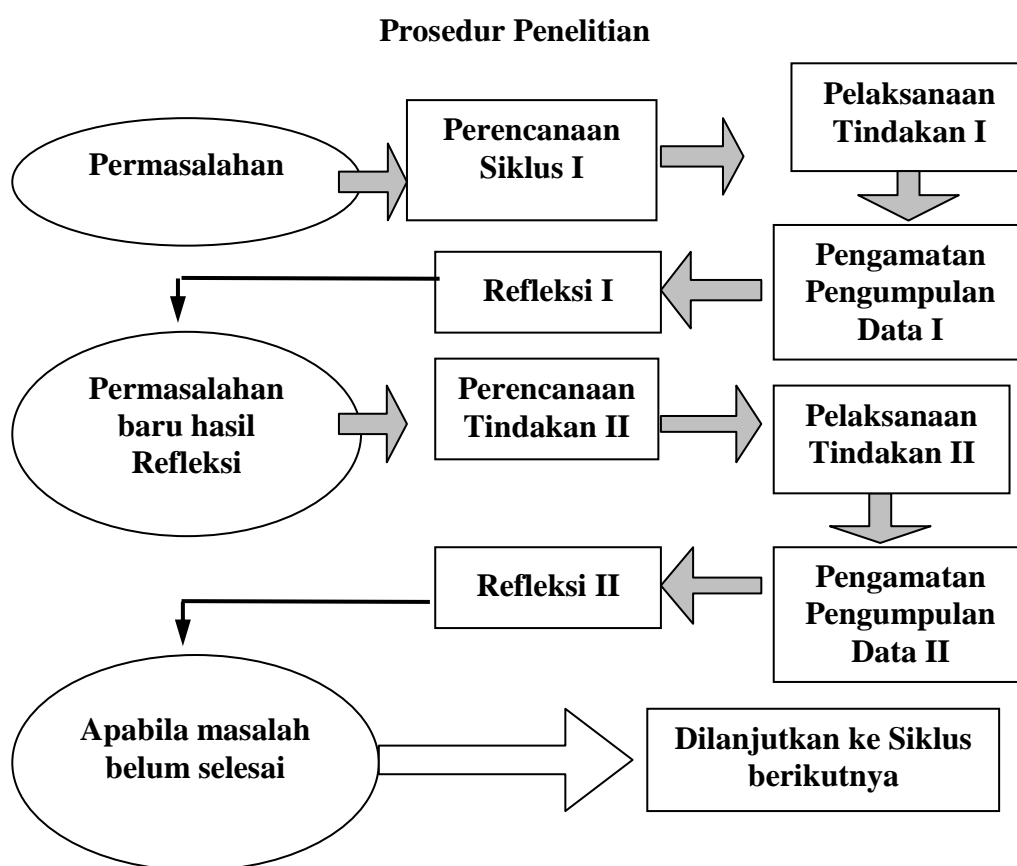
Prosedur Penelitian

Permasalahan

Perencanaan Siklus I

Pelaksanaan Tindakan I

Pengamatan Pengumpulan Data I

Refleksi I

Permasalahan baru hasil Refleksi

Perencanaan Tindakan II

Pelaksanaan Tindakan II

Pengamatan Pengumpulan Data II

Refleksi II

Apabila masalah belum selesai

Dilanjutkan ke Siklus berikutnya